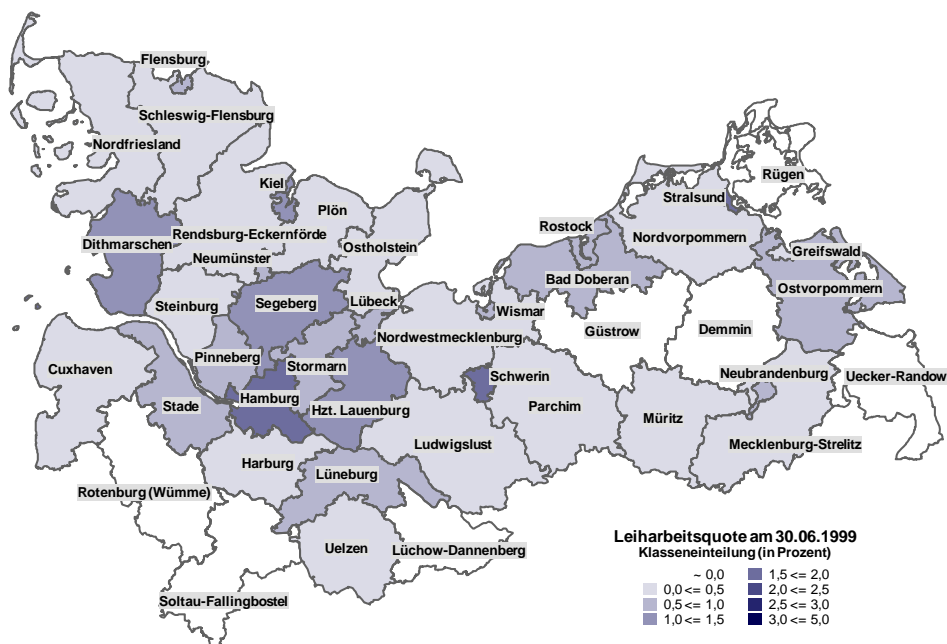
Flensburg
Schleswig-Flensburg
Nordfriesland
Kiel
Plön
Rendsburg-Eckernförde
Dithmarschen
Neumünster
Ostholstein
Steinburg
Segeberg
Lübeck
Cuxhaven
Pinneberg
Stormarn
Stade
Hamburg
Hzt. Lauenburg
Harburg
Lüneburg
Rotenburg (Wümme)
Uelzen
Lüchow-Dannenberg
Soltau-Fallingbostel
Rügen
Stralsund
Rostock
Nordvorpommern
Greifswald
Bad Doberan
Ostvorpommern
Wismar
Güstrow
Demmin
Nordwestmecklenburg
Schwerin
Parchim
Neubrandenburg
Uecker-Randow
Müritz
Ludwigslust
Mecklenburg-Strelitz

Leiharbeitsquote am 30.06.1999
Klasseneinteilung (in Prozent)
~ 0,0
0,0 <= 0,5
0,5 <= 1,0
1,0 <= 1,5
1,5 <= 2,0
2,0 <= 2,5
2,5 <= 3,0
3,0 <= 5,0